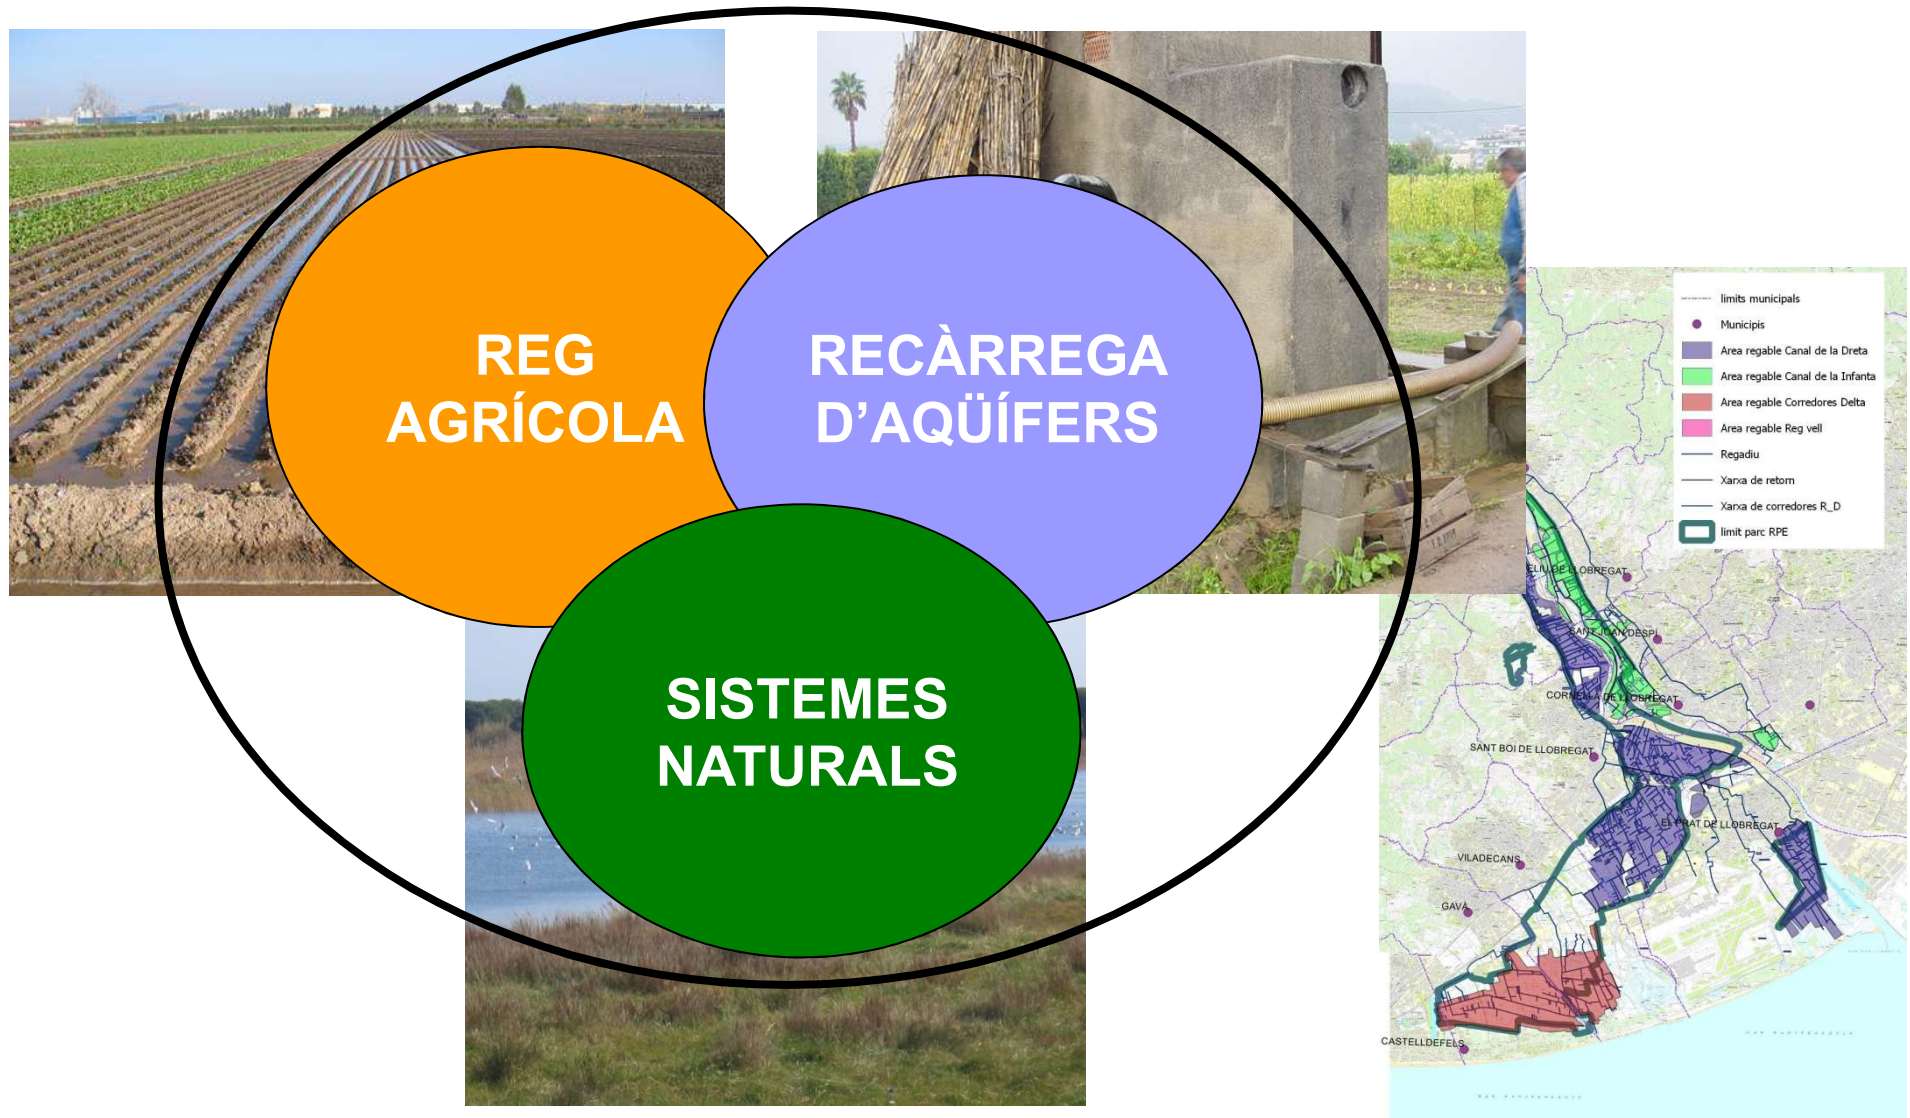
REG AGRÍCOLA

RECÀRREGA D'AQÜÍFERS

SISTEMES NATURALS

limits municipals
Municipis
Area regable Canal de la Dreta
Area regable Canal de la Infanta
Area regable Corredores Delta
Area regable Reg vell
Regadiu
Xarxa de retorn
Xarxa de corredores R_D
limit parc RPE

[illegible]LIU DE LLOBREGAT
SANT JOAN DESPÍ
CORNELLÀ DE LLOBREGAT
SANT BOI DE LLOBREGAT
EL PRAT DE LLOBREGAT
VILADECANS
GAVÀ
CASTELLDEFELS